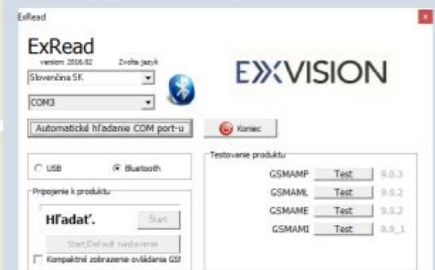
ExRead

ExRead
version 2016.02
Zvoľte jazyk
Slovenčina SK
COM3
Automatické hľadanie COM port-u
Koniec
EXVISION

USB
Bluetooth

Pripojenie k produktu
Hľadať.
Štart
Štart/Default nastavenie
Kompaktné zobrazenie ovládania GSI

Testovanie produktu
GSMAMP Test 9.0.3
GSMAML Test 9.0.2
GSMAME Test 9.0.2
GSMAMI Test 8.9_1